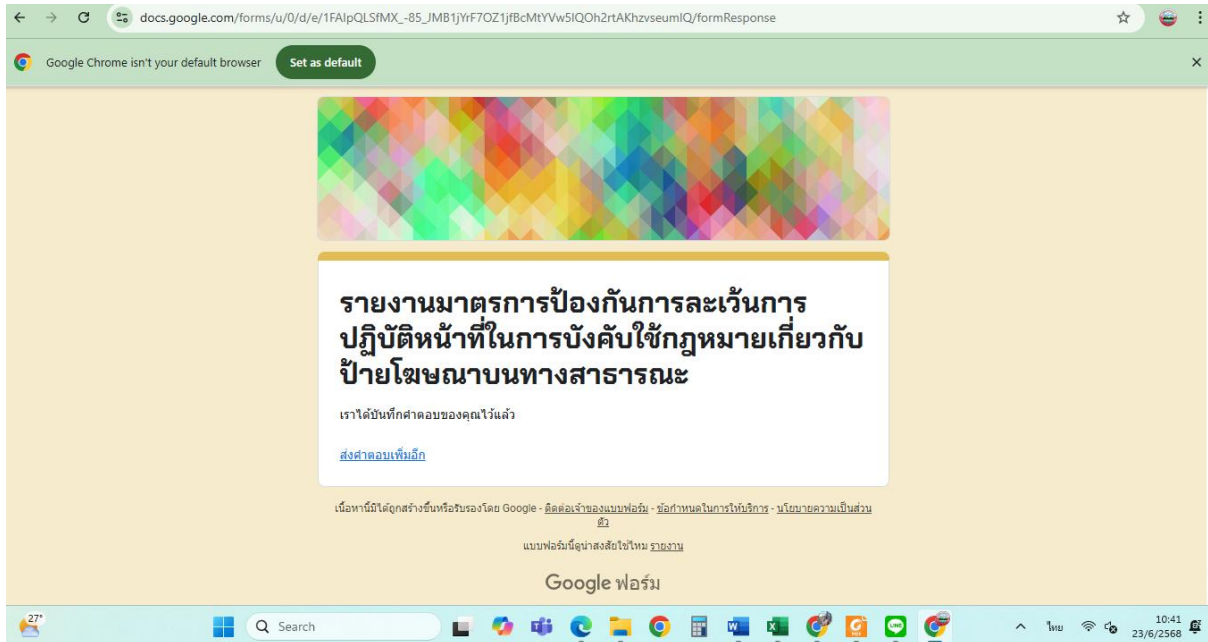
docs.google.com/forms/u/0/d/e/1FAIpQLSfMX_-85_JMB1jYrF7OZ1jfBcMtYVw5IQOh2rtAKhzvseumIQ/formResponse

Google Chrome isn't your default browser
Set as default

รายงานมาตรการป้องกันการละเว้นการปฏิบัติหน้าที่ในการบังคับใช้กฎหมายเกี่ยวกับป้ายโฆษณาบนทางสาธารณะ

เราได้บันทึกคำตอบของคุณไว้แล้ว

ส่งคำตอบเพิ่มอีก

เนื้อหานี้มิได้ถูกสร้างขึ้นหรือรับรองโดย Google - ติดต่อเจ้าของแบบฟอร์ม - ข้อกำหนดในการให้บริการ - นโยบายความเป็นส่วนตัว

แบบฟอร์มนี้ดูน่าสงสัยใช่ไหม รายงาน

Google ฟอร์ม

27°
Search
ไทย
10:41
23/6/2568